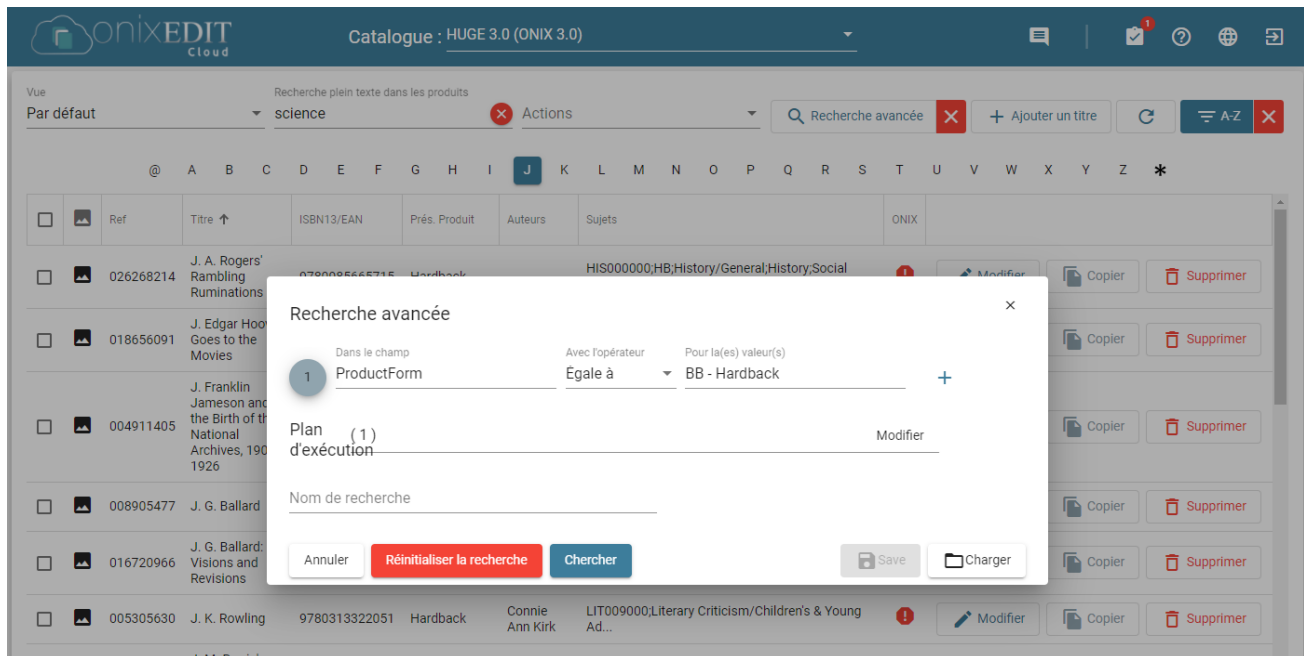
onixEDIT Cloud

Catalogue : HUGE 3.0 (ONIX 3.0)

1

Vue
Par défaut

Recherche plein texte dans les produits
science

Actions

Recherche avancée

Ajouter un titre

A-Z

@ A B C D E F G H I J K L M N O P Q R S T U V W X Y Z *

| | | Ref | Titre | ISBN13/EAN | Prés. Produit | Auteurs | Sujets | ONIX | | | |
|---|---|---|---|---|---|---|---|---|---|---|---|
| | | 026268214 | J. A. Rogers' Rambling Ruminations | 9780985665715 | Hardback | | HIS000000;HB;History/General;History;Social | | Modifier | Copier | Supprimer |
| | | 018656091 | J. Edgar Hoov Goes to the Movies | | | | | | | Copier | Supprimer |
| | | 004911405 | J. Franklin Jameson and the Birth of th National Archives, 190 1926 | | | | | | | Copier | Supprimer |
| | | 008905477 | J. G. Ballard | | | | | | | Copier | Supprimer |
| | | 016720966 | J. G. Ballard: Visions and Revisions | | | | | | | Copier | Supprimer |
| | | 005305630 | J. K. Rowling | 9780313322051 | Hardback | Connie Ann Kirk | LIT009000;Literary Criticism/Children's & Young Ad... | | Modifier | Copier | Supprimer |

Recherche avancée

×

1

Dans le champ
ProductForm

Avec l'opérateur
Égale à

Pour la(es) valeur(s)
BB - Hardback

+

Plan d'exécution
( 1 )
Modifier

Nom de recherche

Annuler
Réinitialiser la recherche
Chercher
Save
Charger